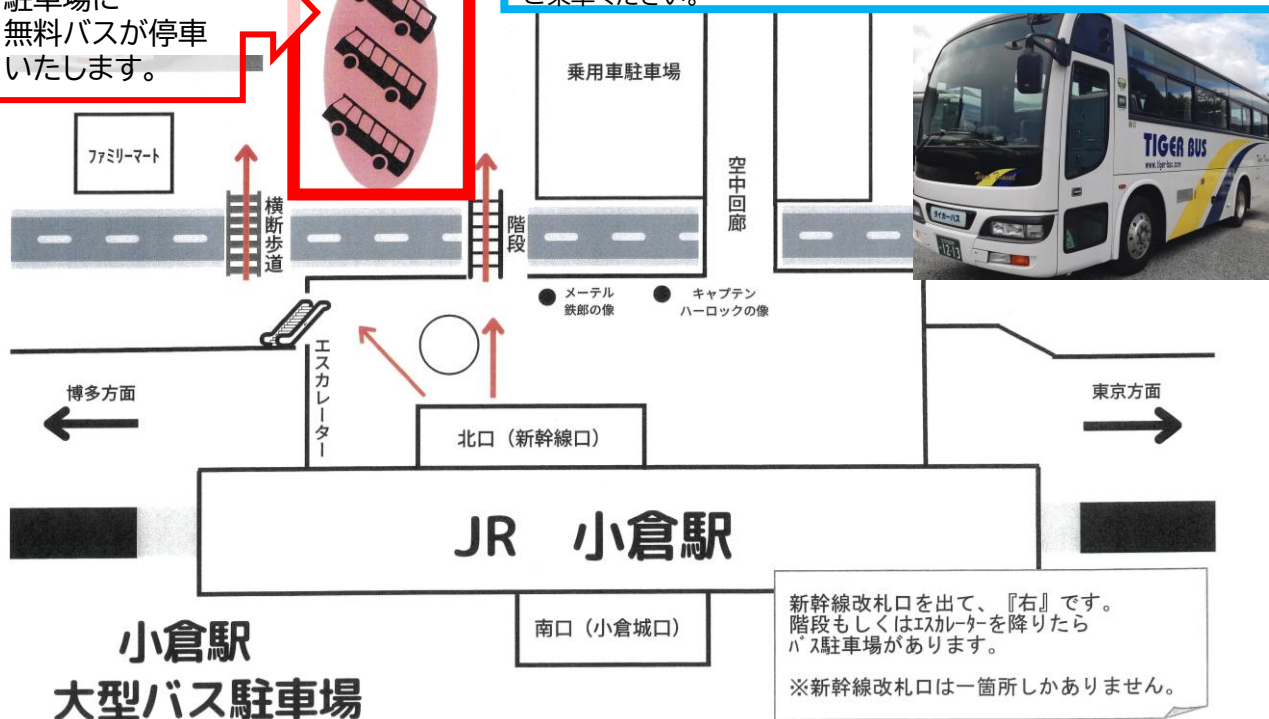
駐車場に
無料バスが停車
いたします。

ご乗車ください。

乗用車駐車場

ファミリーマート

横断歩道

階段

空中回廊

TIGER BUS

メーテル
鉄郎の像

キャプテン
ハーロックの像

エスカレーター

博多方面

東京方面

北口（新幹線口）

JR　小倉駅

南口（小倉城口）

新幹線改札口を出て、『右』です。
階段もしくはｴｽｶﾚｰﾀｰを降りたら
ﾊﾞｽ駐車場があります。

※新幹線改札口は一箇所しかありません。

小倉駅
大型バス駐車場